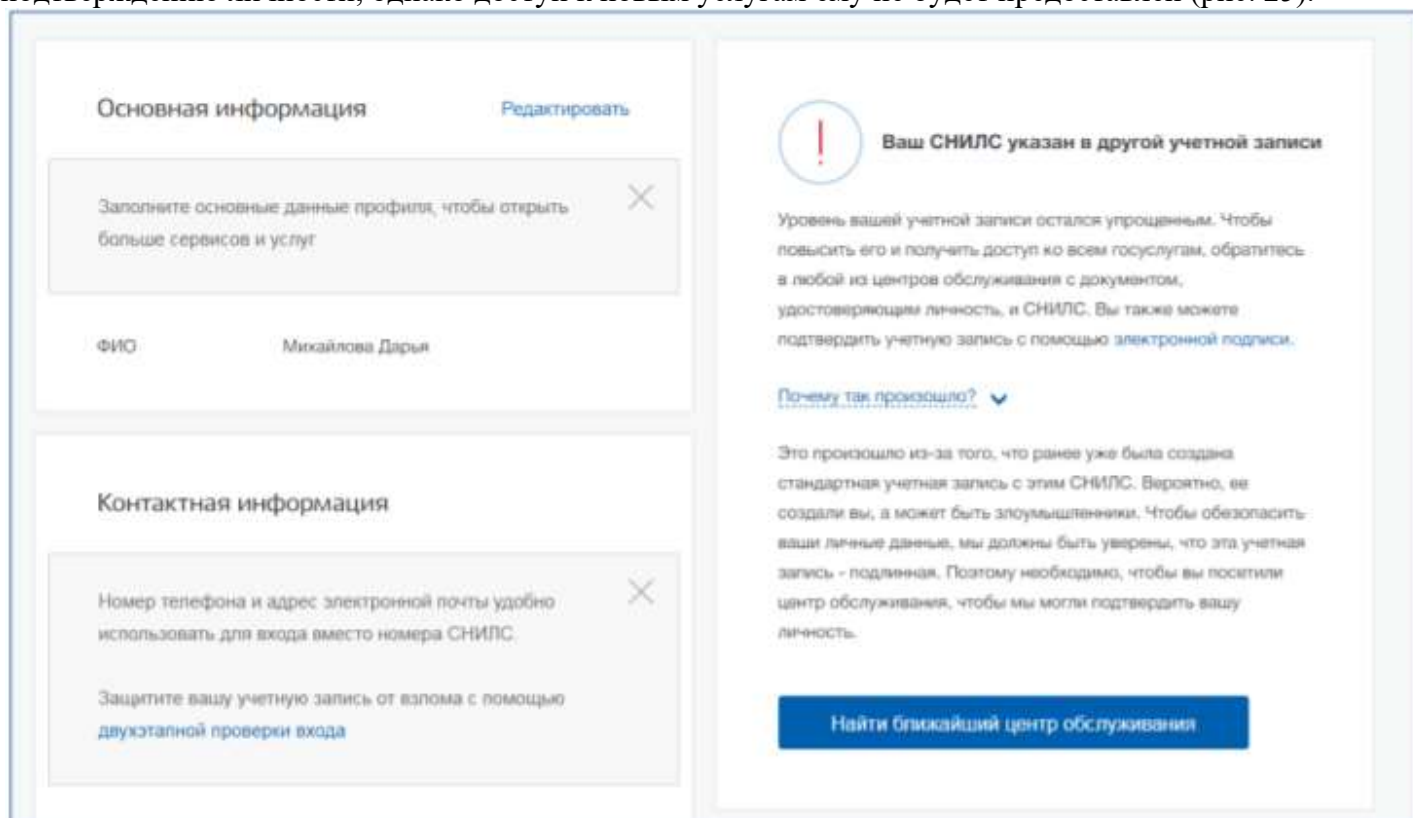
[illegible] личности, однако доступ к новым услугам ему не будет предоставлен (рис. 25).

Основная информация

Редактировать

Заполните основные данные профиля, чтобы открыть больше сервисов и услуг

ФИО Михайлова Дарья

Контактная информация

Номер телефона и адрес электронной почты удобно использовать для входа вместо номера СНИЛС

Защитите вашу учетную запись от взлома с помощью двухэтапной проверки входа

!

Ваш СНИЛС указан в другой учетной записи

Уровень вашей учетной записи остался упрощенным. Чтобы повысить его и получить доступ ко всем госуслугам, обратитесь в любой из центров обслуживания с документом, удостоверяющим личность, и СНИЛС. Вы также можете подтвердить учетную запись с помощью электронной подписи.

Почему так произошло?

Это произошло из-за того, что ранее уже была создана стандартная учетная запись с этим СНИЛС. Вероятно, ее создали вы, а может быть злоумышленники. Чтобы обезопасить ваши личные данные, мы должны быть уверены, что эта учетная запись - подлинная. Поэтому необходимо, чтобы вы посетили центр обслуживания, чтобы мы могли подтвердить вашу личность.

Найти ближайший центр обслуживания